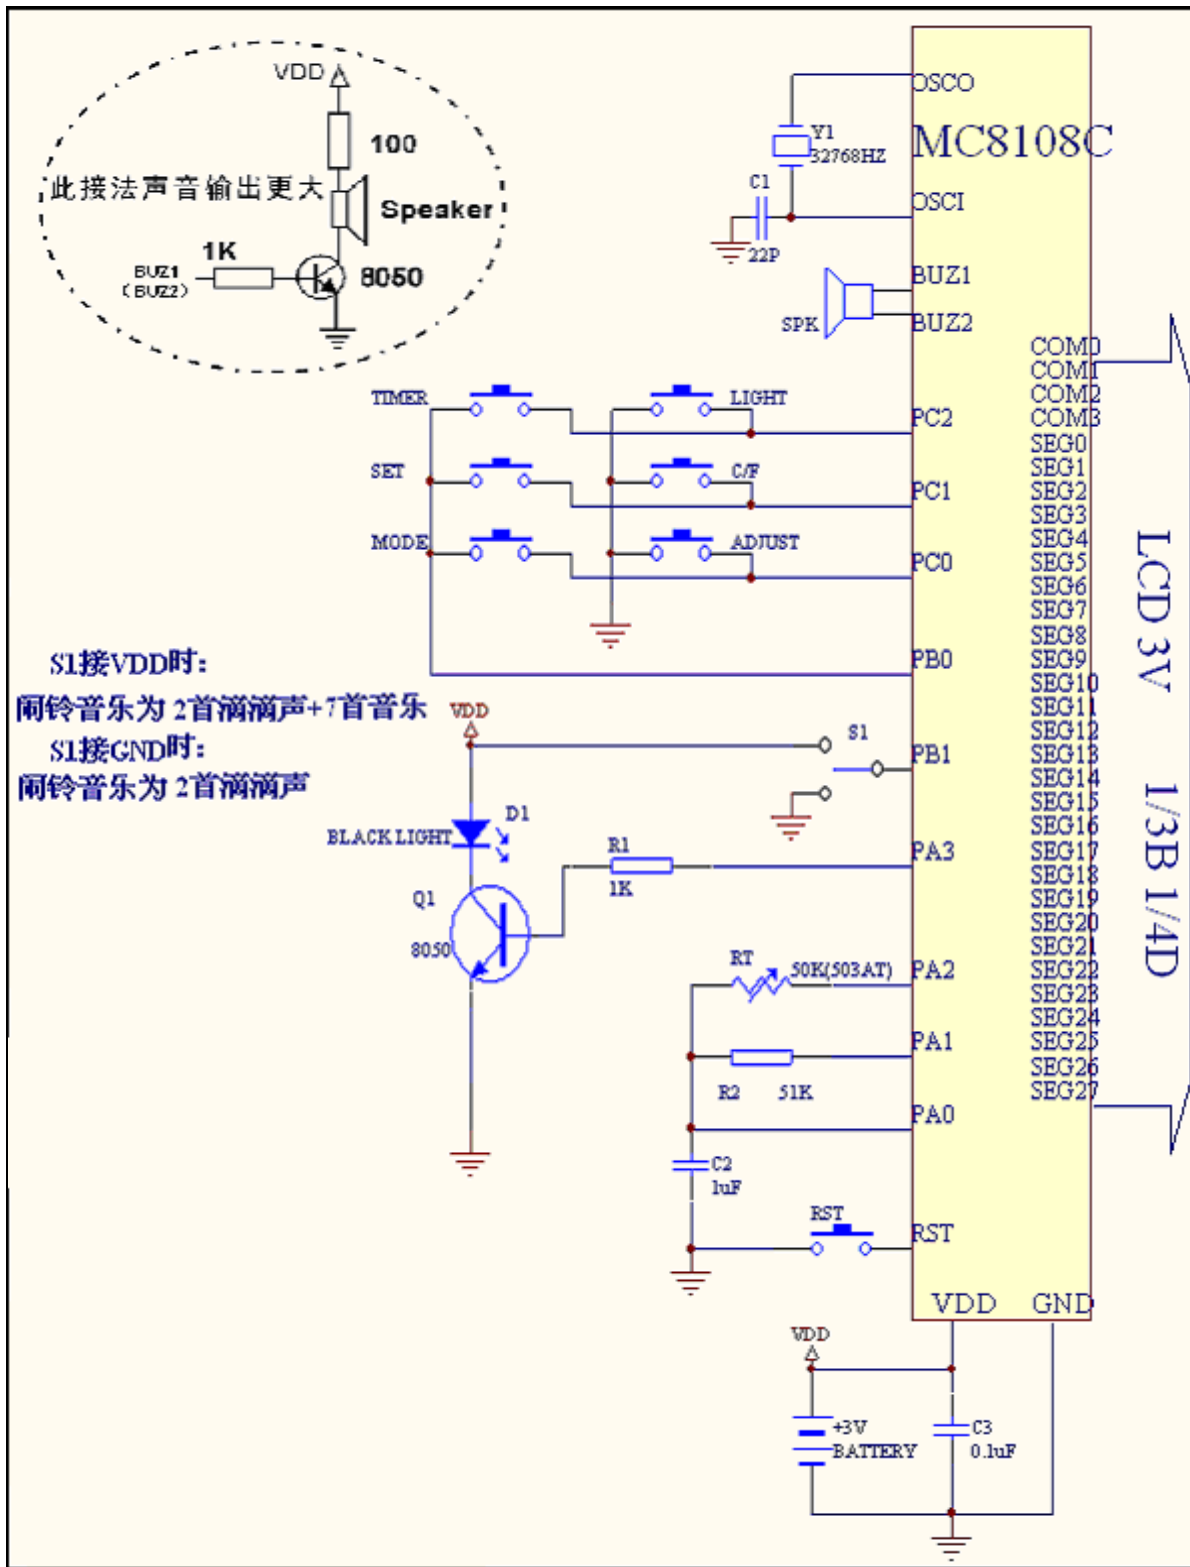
VDD
100
此接法声音输出更大
Speaker
1K
BUZ1
(BUZ2)
8050

OSCO
Y1
32768HZ
MC8108C
C1
OSCI
22P
BUZ1
SPK
BUZ2
COM0
COM1
COM2
COM3
SEG0
SEG1
SEG2
SEG3
SEG4
SEG5
SEG6
SEG7
SEG8
SEG9
SEG10
SEG11
SEG12
SEG13
SEG14
SEG15
SEG16
SEG17
SEG18
SEG19
SEG20
SEG21
SEG22
SEG23
SEG24
SEG25
SEG26
SEG27
LCD 3V 1/3B 1/4D

TIMER
LIGHT
PC2
SET
C/F
PC1
MODE
ADJUST
PC0
PB0

S1接VDD时:
闹铃音乐为 2首滴滴声+7首音乐
S1接GND时:
闹铃音乐为 2首滴滴声

VDD
S1
PB1
D1
BLACK LIGHT
R1
PA3
1K
Q1
8050
RT
50K(503AT)
PA2
PA1
R2 51K
PA0
C2
1uF
RST
RST
VDD
GND
VDD
+3V
BATTERY
C3
0.1uF